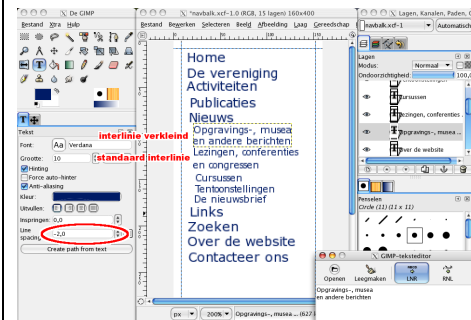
De GIMP
Bestand Xtra Help
Tekst
Font: Verdana
Grootte: 10
Hinting
Force auto-hinter
Anti-aliasing
Kleur:
Uitvullen
Inspringen: 0,0
Line spacing: -2,0
Create path from text
interlinie verkleind
standaard interlinie

*navbalk.xcf-1.0 (RGB, 15 lagen) 160x400
Bestand Bewerken Selecteren Beeld Afbeelding Laag Gereedschap
Home
De vereniging
Activiteiten
Publicaties
Nieuws
Opgravings-, musea en andere berichten
Lezingen, conferenties en congressen
Cursussen
Tentoonstellingen
De nieuwsbrief
Links
Zoeken
Over de website
Contacteer ons
px 200% Opgravings-, musea ... (627

Lagen, Kanalen, Paden,...
*navbalk.xcf-1
Lagen
Modus: Normaal
Ondoorzichtigheid: 100,0
Cursussen
Lezingen, conferenties
Opgravings-, musea en
Over de website
Penselen
Circle (11) (11 x 11)

GIMP-teksteditor
Openen Leegmaken LNR RNL
Opgravings-, musea en andere berichten